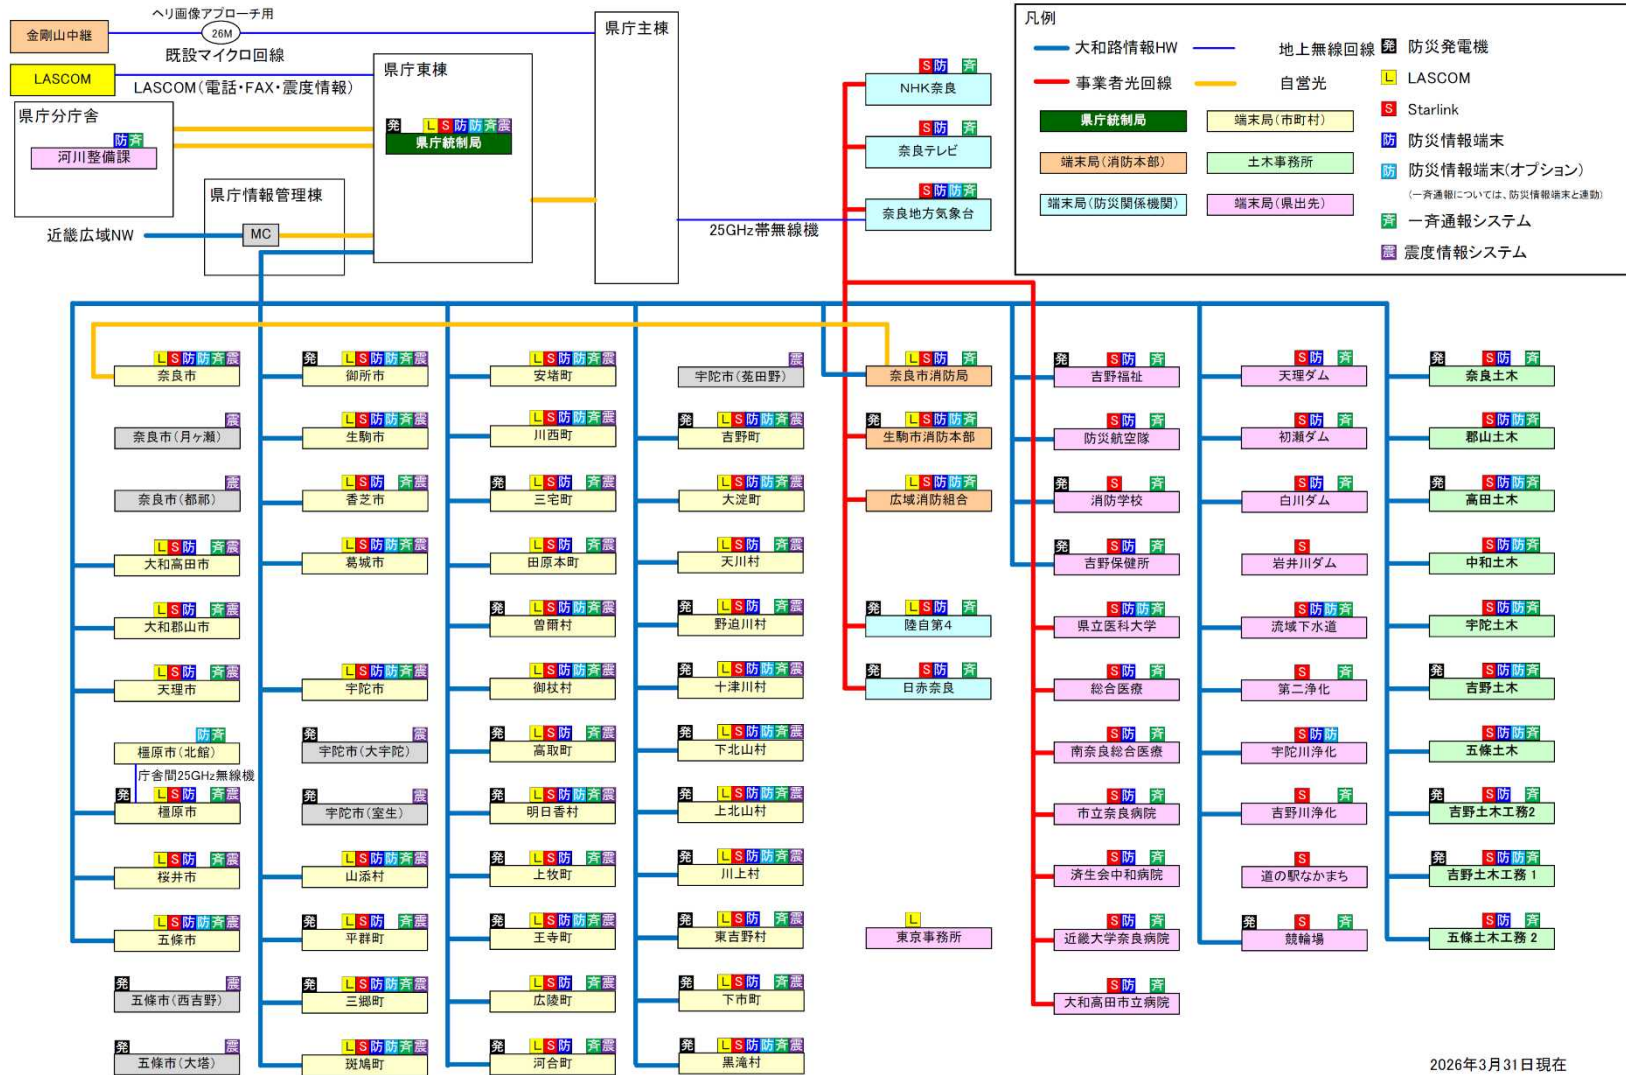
金剛山中継
ヘリ画像アプローチ用
26M
既設マイクロ回線
LASCOM
LASCOM(電話・FAX・震度情報)
県庁分庁舎
防 斉
河川整備課
県庁東棟
発 L S 防 防 斉 震
県庁統制局
県庁主棟
県庁情報管理棟
MC
近畿広域NW
25GHz帯無線機

S 防 斉
NHK奈良
S 防 斉
奈良テレビ
S 防 防 斉
奈良地方気象台

凡例
大和路情報HW
地上無線回線
事業者光回線
自営光
県庁統制局
端末局(市町村)
端末局(消防本部)
土木事務所
端末局(防災関係機関)
端末局(県出先)
発 防災発電機
L LASCOM
S Starlink
防 防災情報端末
防 防災情報端末(オプション)
(一斉通報については、防災情報端末と連動)
斉 一斉通報システム
震 震度情報システム

L S 防 防 斉 震 奈良市
震 奈良市(月ヶ瀬)
震 奈良市(都祁)
L S 防 斉 震 大和高田市
L S 防 斉 震 大和郡山市
L S 防 斉 震 天理市
防 斉 橿原市(北館)
庁舎間25GHz無線機
発 L S 防 斉 震 橿原市
L S 防 斉 震 桜井市
L S 防 防 斉 震 五條市
発 震 五條市(西吉野)
発 震 五條市(大塔)

発 L S 防 防 斉 震 御所市
L S 防 防 斉 震 生駒市
L S 防 斉 震 香芝市
L S 防 防 斉 震 葛城市
L S 防 防 斉 震 宇陀市
発 震 宇陀市(大宇陀)
発 震 宇陀市(室生)
L S 防 防 斉 震 山添村
発 L S 防 斉 震 平群町
発 L S 防 防 斉 震 三郷町
L S 防 防 斉 震 斑鳩町

L S 防 防 斉 震 安堵町
L S 防 防 斉 震 川西町
発 L S 防 斉 震 三宅町
L S 防 斉 震 田原本町
発 L S 防 防 斉 震 曽爾村
L S 防 防 斉 震 御杖村
発 L S 防 斉 震 高取町
発 L S 防 防 斉 震 明日香村
発 L S 防 斉 震 上牧町
発 L S 防 防 斉 震 王寺町
L S 防 斉 震 広陵町
発 L S 防 斉 震 河合町

震 宇陀市(菟田野)
発 L S 防 防 斉 震 吉野町
L S 防 防 斉 震 大淀町
L S 防 斉 震 天川村
発 L S 防 斉 震 野迫川村
発 L S 防 防 斉 震 十津川村
発 L S 防 防 斉 震 下北山村
発 L S 防 防 斉 震 上北山村
発 L S 防 防 斉 震 川上村
発 L S 防 斉 震 東吉野村
発 L S 防 斉 震 下市町
発 L S 防 防 斉 震 黒滝村

L S 防 斉 奈良市消防局
発 L S 防 防 斉 生駒市消防本部
L S 防 防 斉 広域消防組合
発 L S 防 斉 陸自第4
発 S 防 斉 日赤奈良
L 東京事務所

発 S 防 斉 吉野福祉
S 防 斉 防災航空隊
発 S 斉 消防学校
発 S 防 斉 吉野保健所
S 防 防 斉 県立医科大学
S 防 斉 総合医療
S 防 斉 南奈良総合医療
S 防 斉 市立奈良病院
S 防 斉 済生会中和病院
S 防 斉 近畿大学奈良病院
S 防 斉 大和高田市立病院

S 防 斉 天理ダム
S 防 斉 初瀬ダム
S 防 斉 白川ダム
S 岩井川ダム
S 防 防 斉 流域下水道
S 斉 第二浄化
S 防 防 宇陀川浄化
S 斉 吉野川浄化
S 道の駅なかまち
発 S 斉 競輪場

発 S 防 斉 奈良土木
S 防 防 斉 郡山土木
発 S 防 防 斉 高田土木
S 防 防 斉 中和土木
S 防 防 斉 宇陀土木
発 S 防 防 斉 吉野土木
S 防 防 斉 五條土木
発 S 防 斉 吉野土木工務2
発 S 防 防 斉 吉野土木工務 1
S 防 斉 五條土木工務 2

2026年3月31日現在